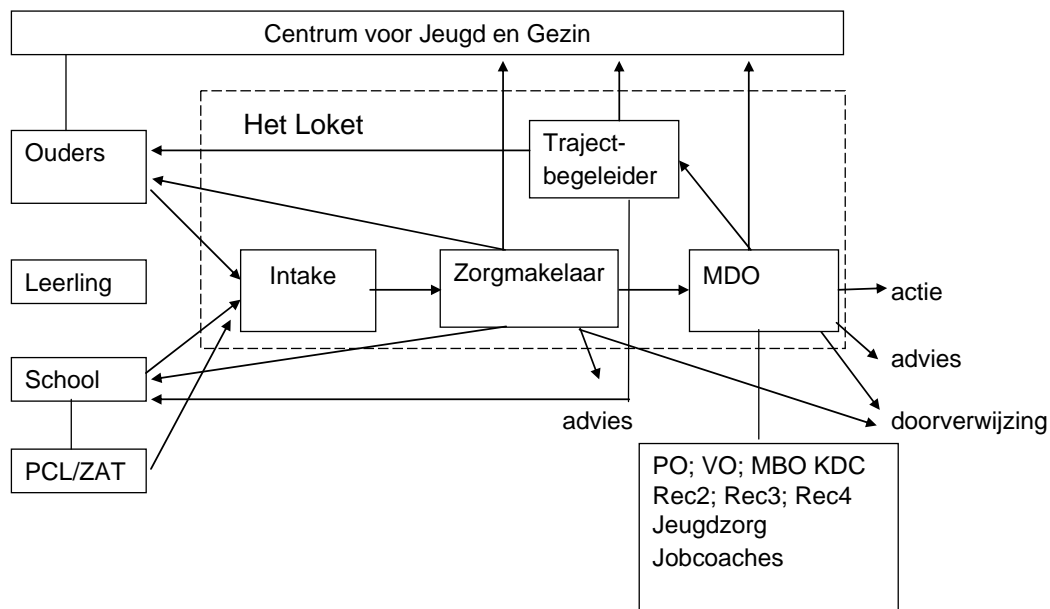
Centrum voor Jeugd en Gezin

Het Loket

Ouders

Traject-begeleider

Leerling

Intake

Zorgmakelaar

MDO

actie

advies

School

advies

doorverwijzing

PCL/ZAT

PO; VO; MBO KDC
Rec2; Rec3; Rec4
Jeugdzorg
Jobcoaches